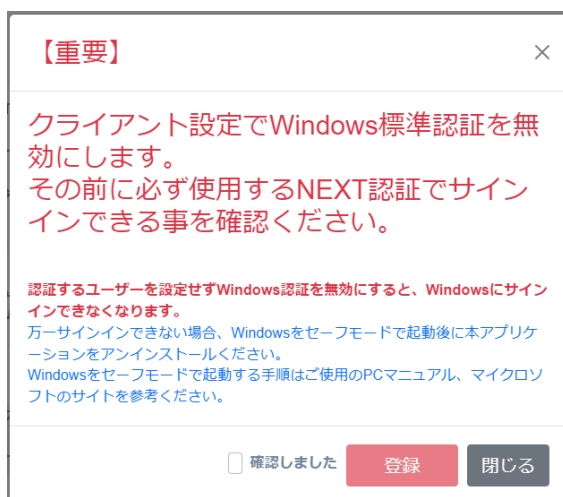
【重要】

×

クライアント設定でWindows標準認証を無効にします。
その前に必ず使用するNEXT認証でサインインできる事を確認ください。

認証するユーザーを設定せずWindows認証を無効にすると、Windowsにサインインできなくなります。
万一サインインできない場合、Windowsをセーフモードで起動後に本アプリケーションをアンインストールください。
Windowsをセーフモードで起動する手順はご使用のPCマニュアル、マイクロソフトのサイトを参考ください。

確認しました

登録

閉じる